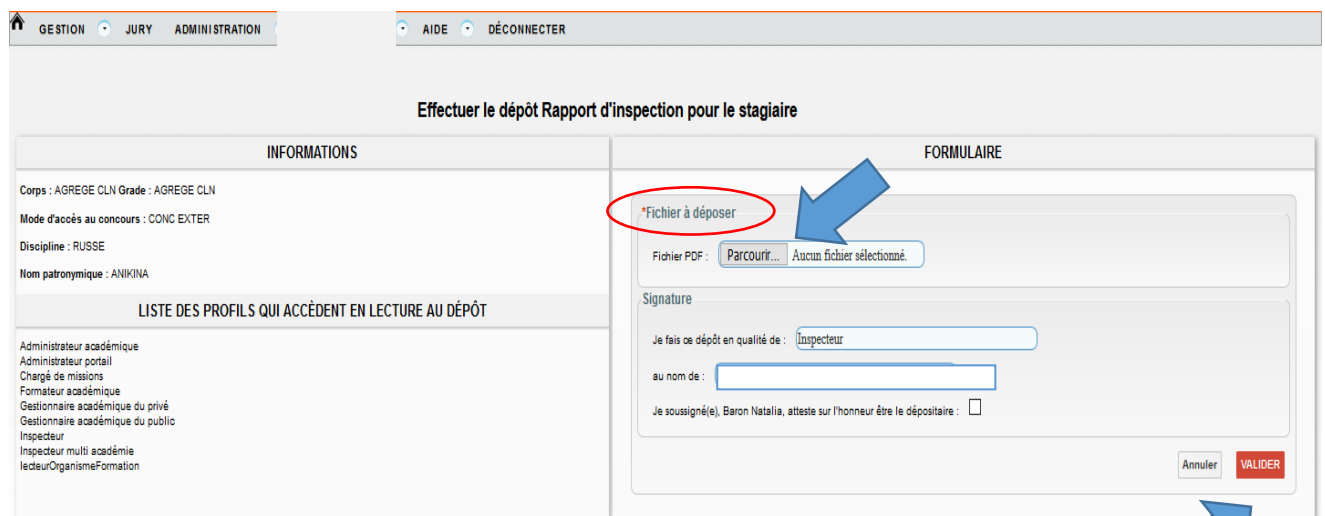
GESTION JURY ADMINISTRATION AIDE DÉCONNECTER

Effectuer le dépôt Rapport d'inspection pour le stagiaire

INFORMATIONS

Corps : AGREGE CLN Grade : AGREGE CLN

Mode d'accès au concours : CONC EXTER

Discipline : RUSSE

Nom patronymique : ANIKINA

LISTE DES PROFILS QUI ACCÈDENT EN LECTURE AU DÉPÔT

Administrateur académique
Administrateur portail
Chargé de missions
Formateur académique
Gestionnaire académique du privé
Gestionnaire académique du public
Inspecteur
Inspecteur multi académie
lecteurOrganismeFormation

FORMULAIRE

*Fichier à déposer

Fichier PDF : Parcourir... Aucun fichier sélectionné.

Signature

Je fais ce dépôt en qualité de : Inspecteur

au nom de :

Je soussigné(e), Baron Natalia, atteste sur l'honneur être le dépositaire :

Annuler VALIDER